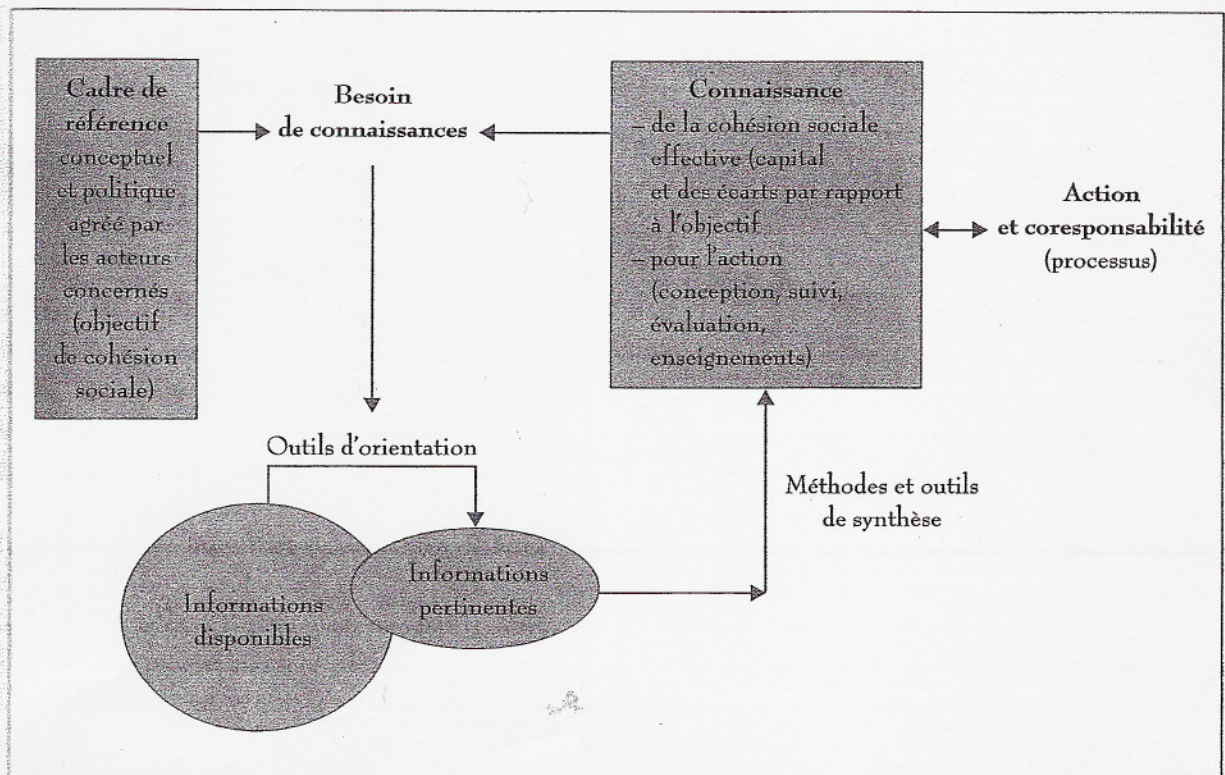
Cadre de référence conceptuel et politique agréé par les acteurs concernés (objectif de cohésion sociale)

Besoin de connaissances

Connaissance
– de la cohésion sociale effective (capital et des écarts par rapport à l'objectif
– pour l'action (conception, suivi, évaluation, enseignements)

Action et coresponsabilité (processus)

Outils d'orientation

Méthodes et outils de synthèse

Informations disponibles

Informations pertinentes